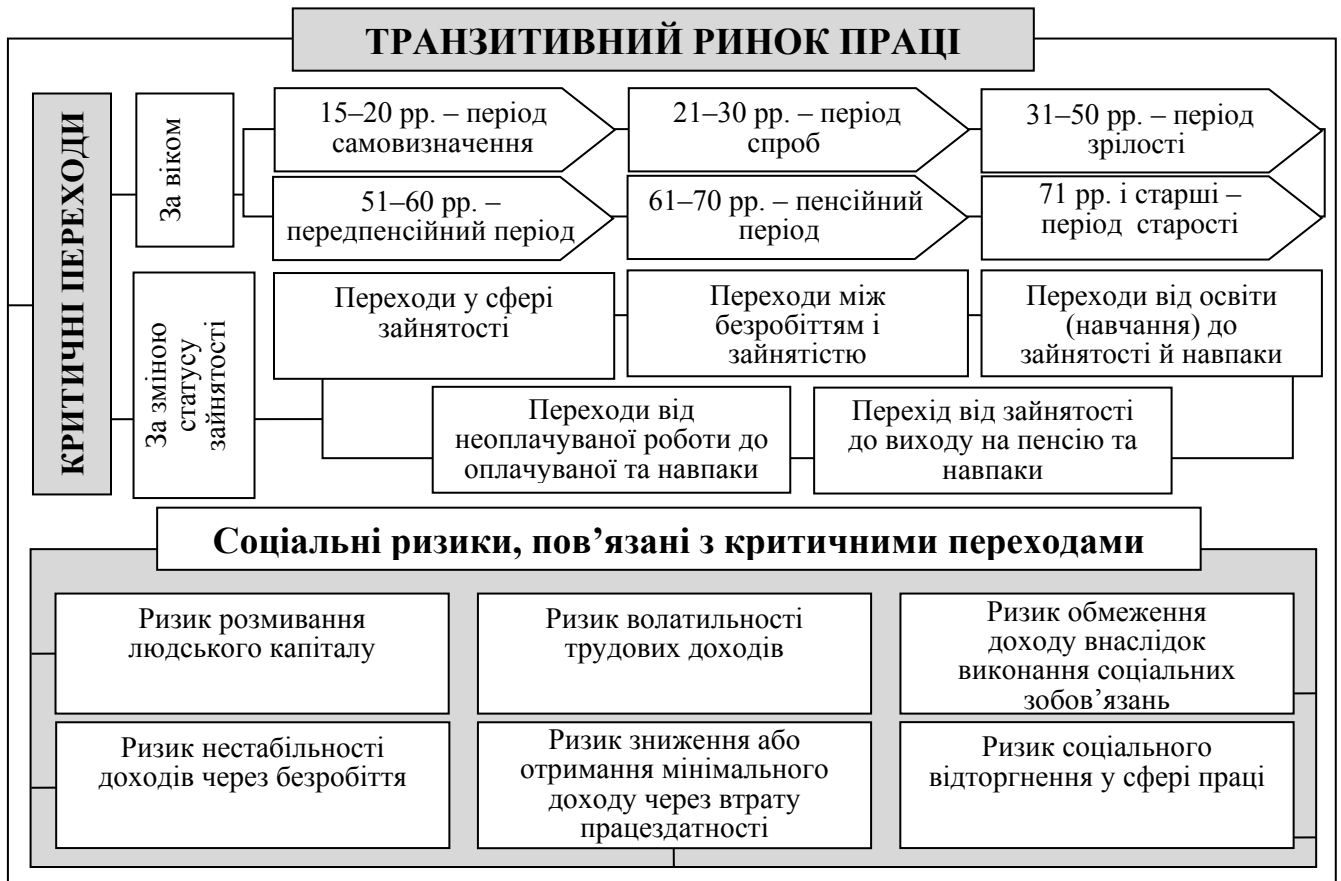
ТРАНЗИТИВНИЙ РИНОК ПРАЦІ

КРИТИЧНІ ПЕРЕХОДИ

За віком

15–20 рр. – період самовизначення

21–30 рр. – період спроб

31–50 рр. – період зрілості

51–60 рр. – передпенсійний період

61–70 рр. – пенсійний період

71 рр. і старші – період старості

За зміною статусу зайнятості

Переходи у сфері зайнятості

Переходи між безробіттям і зайнятістю

Переходи від освіти (навчання) до зайнятості й навпаки

Переходи від неоплачуваної роботи до оплачуваної та навпаки

Перехід від зайнятості до виходу на пенсію та навпаки

Соціальні ризики, пов'язані з критичними переходами

Ризик розмивання людського капіталу

Ризик волатильності трудових доходів

Ризик обмеження доходу внаслідок виконання соціальних зобов'язань

Ризик нестабільності доходів через безробіття

Ризик зниження або отримання мінімального доходу через втрату працездатності

Ризик соціального відторгнення у сфері праці